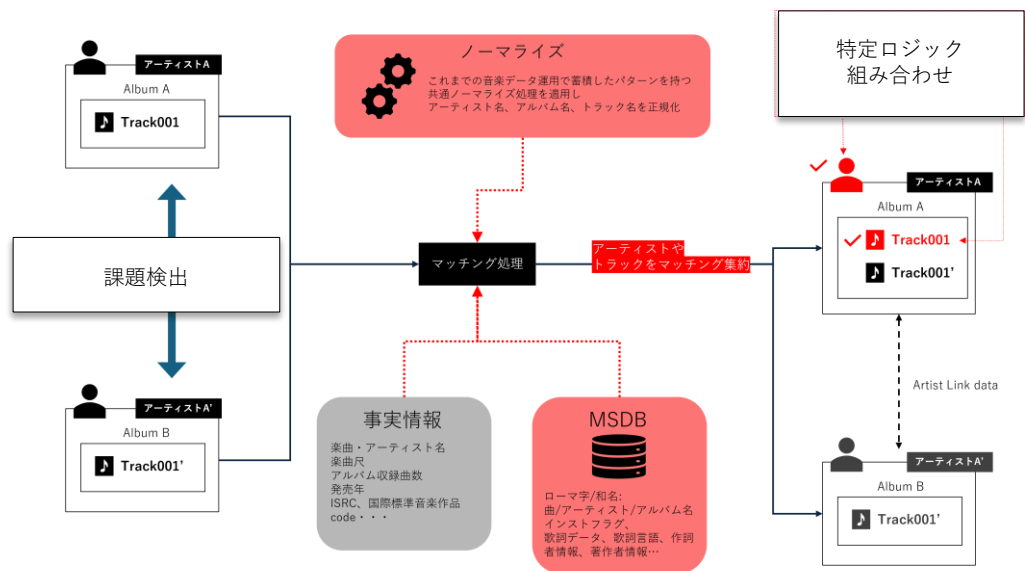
アーティストA
Album A
Track001

課題検出

アーティストA'
Album B
Track001'

ノーマライズ
これまでの音楽データ運用で蓄積したパターンを持つ共通ノーマライズ処理を適用し
アーティスト名、アルバム名、トラック名を正規化

マッチング処理

アーティストやトラックをマッチング集約

事実情報
楽曲・アーティスト名
楽曲尺
アルバム収録曲数
発売年
ISRC、国際標準音楽作品code・・・

MSDB
ローマ字/和名;
曲/アーティスト/アルバム名
インストフラグ、
歌詞データ、歌詞言語、作詞者情報、著作者情報…

特定ロジック
組み合わせ

アーティストA
Album A
Track001
Track001'

Artist Link data

アーティストA'
Album B
Track001'